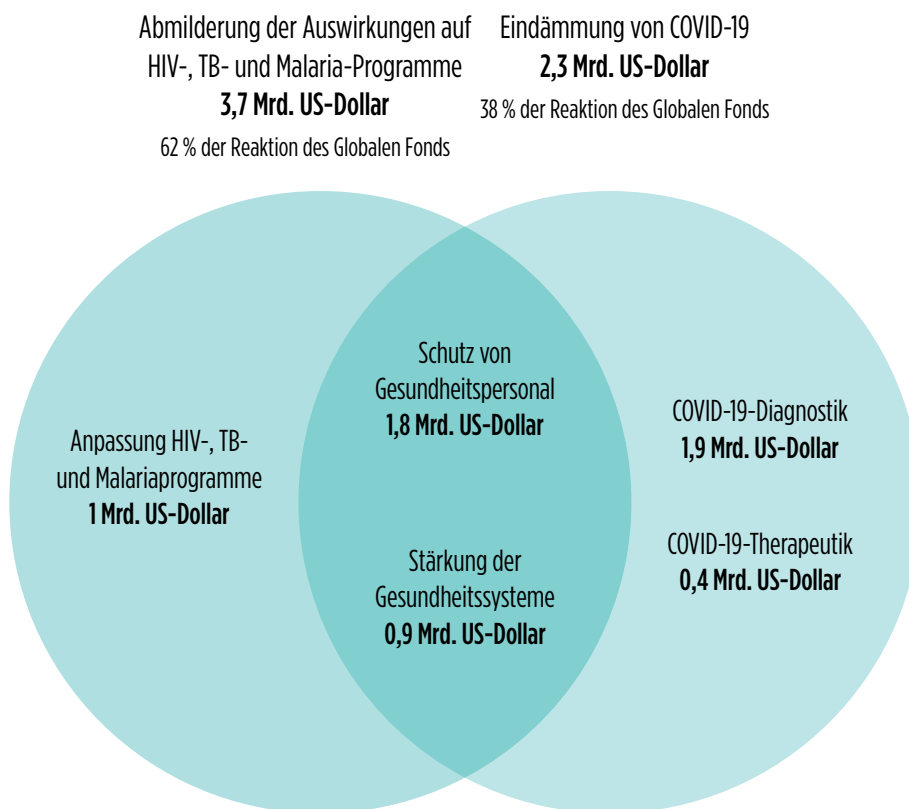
Abmilderung der Auswirkungen auf HIV-, TB- und Malaria-Programme
**3,7 Mrd. US-Dollar**
62 % der Reaktion des Globalen Fonds

Eindämmung von COVID-19
**2,3 Mrd. US-Dollar**
38 % der Reaktion des Globalen Fonds

Anpassung HIV-, TB- und Malariaprogramme
**1 Mrd. US-Dollar**

Schutz von Gesundheitspersonal
**1,8 Mrd. US-Dollar**

Stärkung der Gesundheitssysteme
**0,9 Mrd. US-Dollar**

COVID-19-Diagnostik
**1,9 Mrd. US-Dollar**

COVID-19-Therapeutik
**0,4 Mrd. US-Dollar**